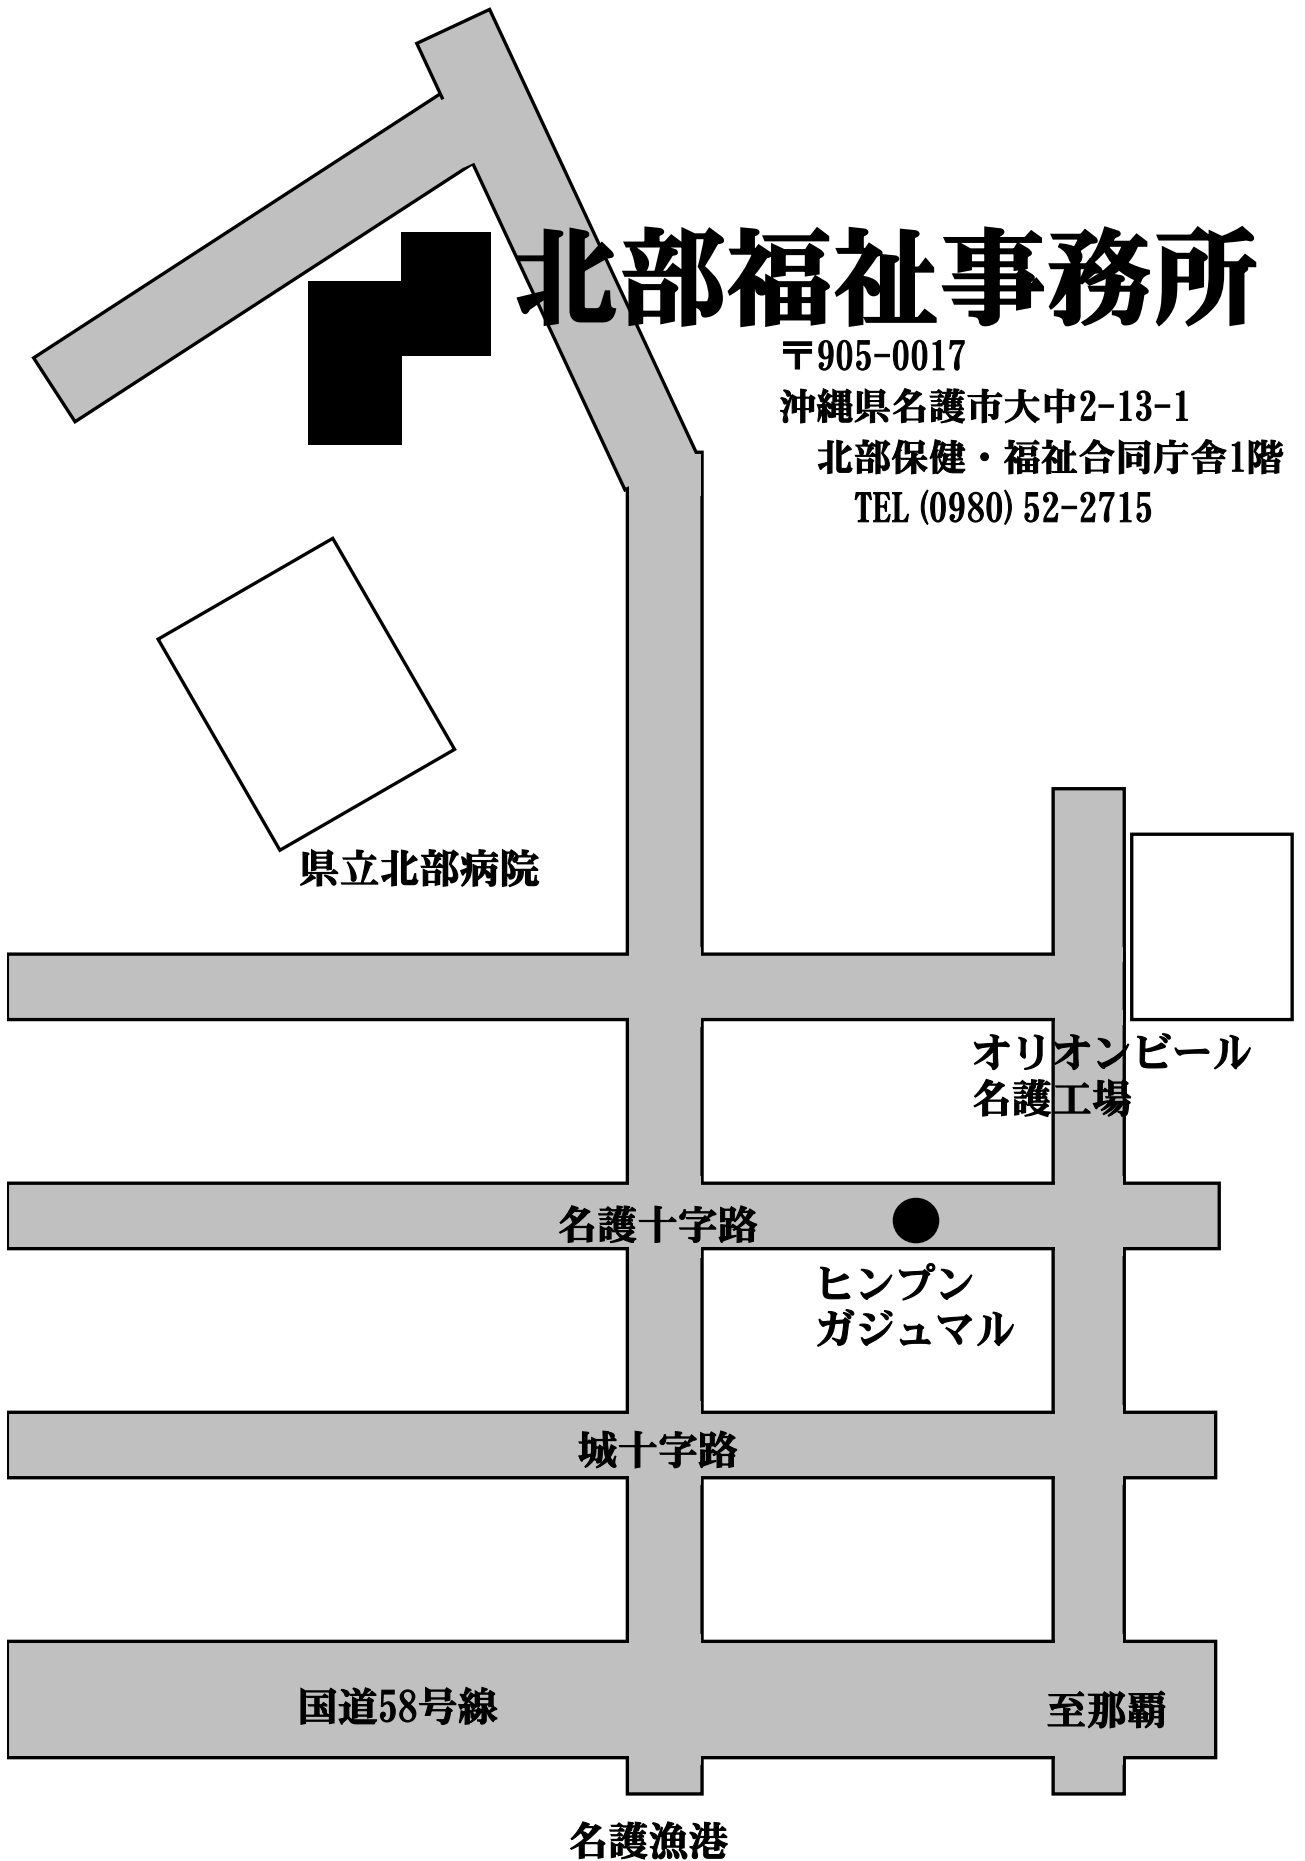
北部福祉事務所

〒905-0017
沖縄県名護市大中2-13-1
北部保健・福祉合同庁舎1階
TEL (0980) 52-2715

県立北部病院

オリオンビール
名護工場

名護十字路

ヒンプン
ガジュマル

城十字路

国道58号線

至那覇

名護漁港